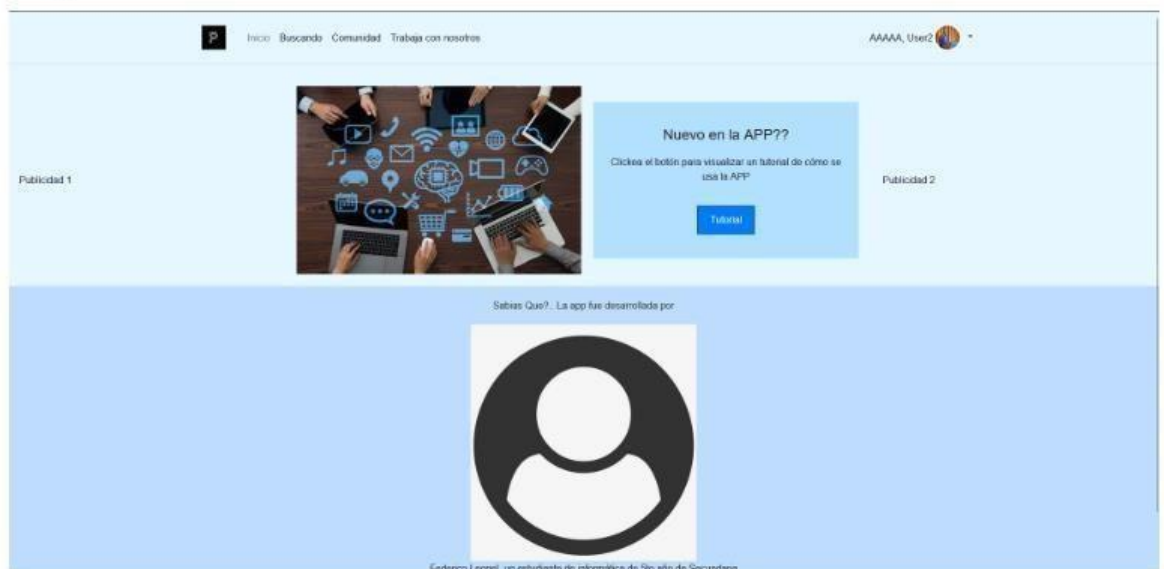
P Inicio Buscando Comunidad Trabaja con nosotros

AAAAA, User2

Publicidad 1

Nuevo en la APP??

Clickea el botón para visualizar un tutorial de cómo se usa la APP

Tutorial

Publicidad 2

Sabias Que?.. La app fue desarrollada por

Federico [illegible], un estudiante de informática de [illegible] año de Secundaria